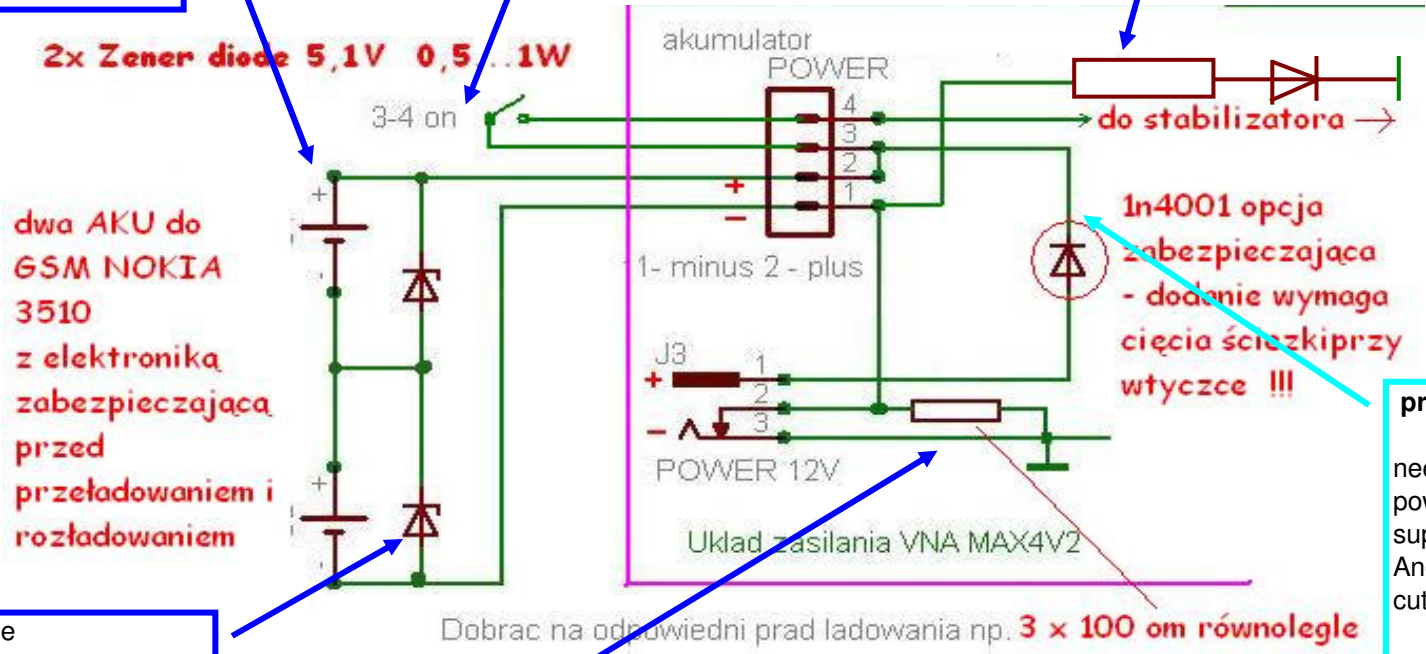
2x Zener diode 5,1V 0,5..1W

akumulator
POWER

3-4 on

4
3
2
1

do stabilizatora →

+
−

dwa AKU do GSM NOKIA 3510 z elektroniką zabezpieczającą przed przeładowaniem i rozładowaniem

1- minus 2 - plus

1n4001 opcja zabezpieczająca - dodanie wymaga cięcia ścieżkiprzy wtyczce !!!

J3
+
1
2
3
−
POWER 12V

Uklad zasilania VNA MAX4V2

pr

nec
pov
sup
An
cut

e

Dobrac na odpowiedni prad ladowania np. 3 x 100 om równolegle